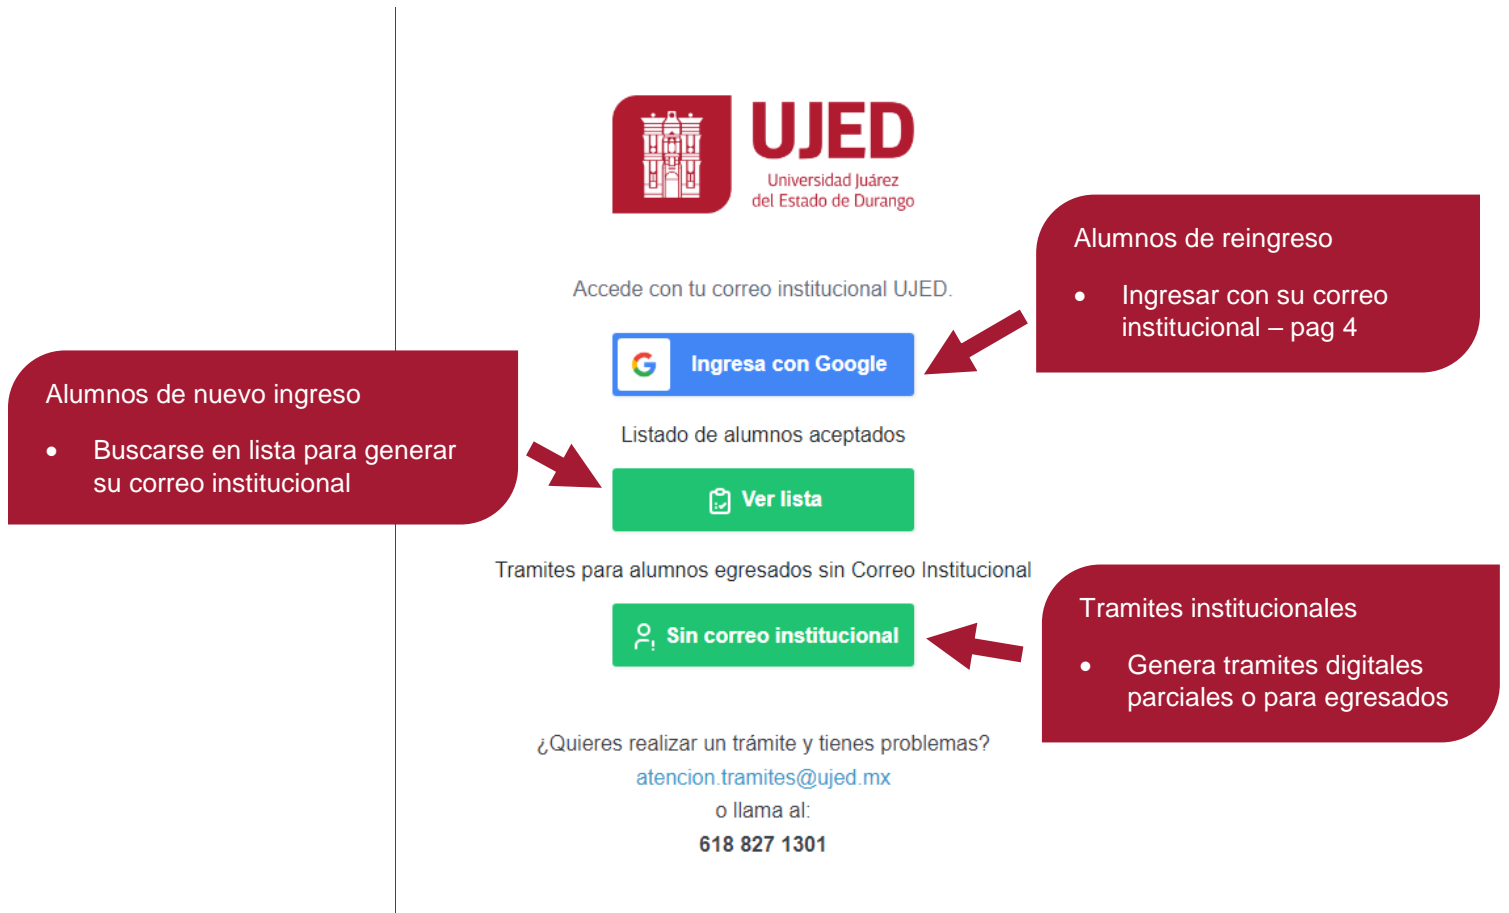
UJED
Universidad Juárez del Estado de Durango

Alumnos de reingreso
• Ingresar con su correo institucional – pag 4

Accede con tu correo institucional UJED.

Ingresa con Google

Alumnos de nuevo ingreso
• Buscarse en lista para generar su correo institucional

Listado de alumnos aceptados

Ver lista

Tramites para alumnos egresados sin Correo Institucional

Sin correo institucional

Tramites institucionales
• Genera tramites digitales parciales o para egresados

¿Quieres realizar un trámite y tienes problemas?
atencion.tramites@ujed.mx
o llama al:
618 827 1301